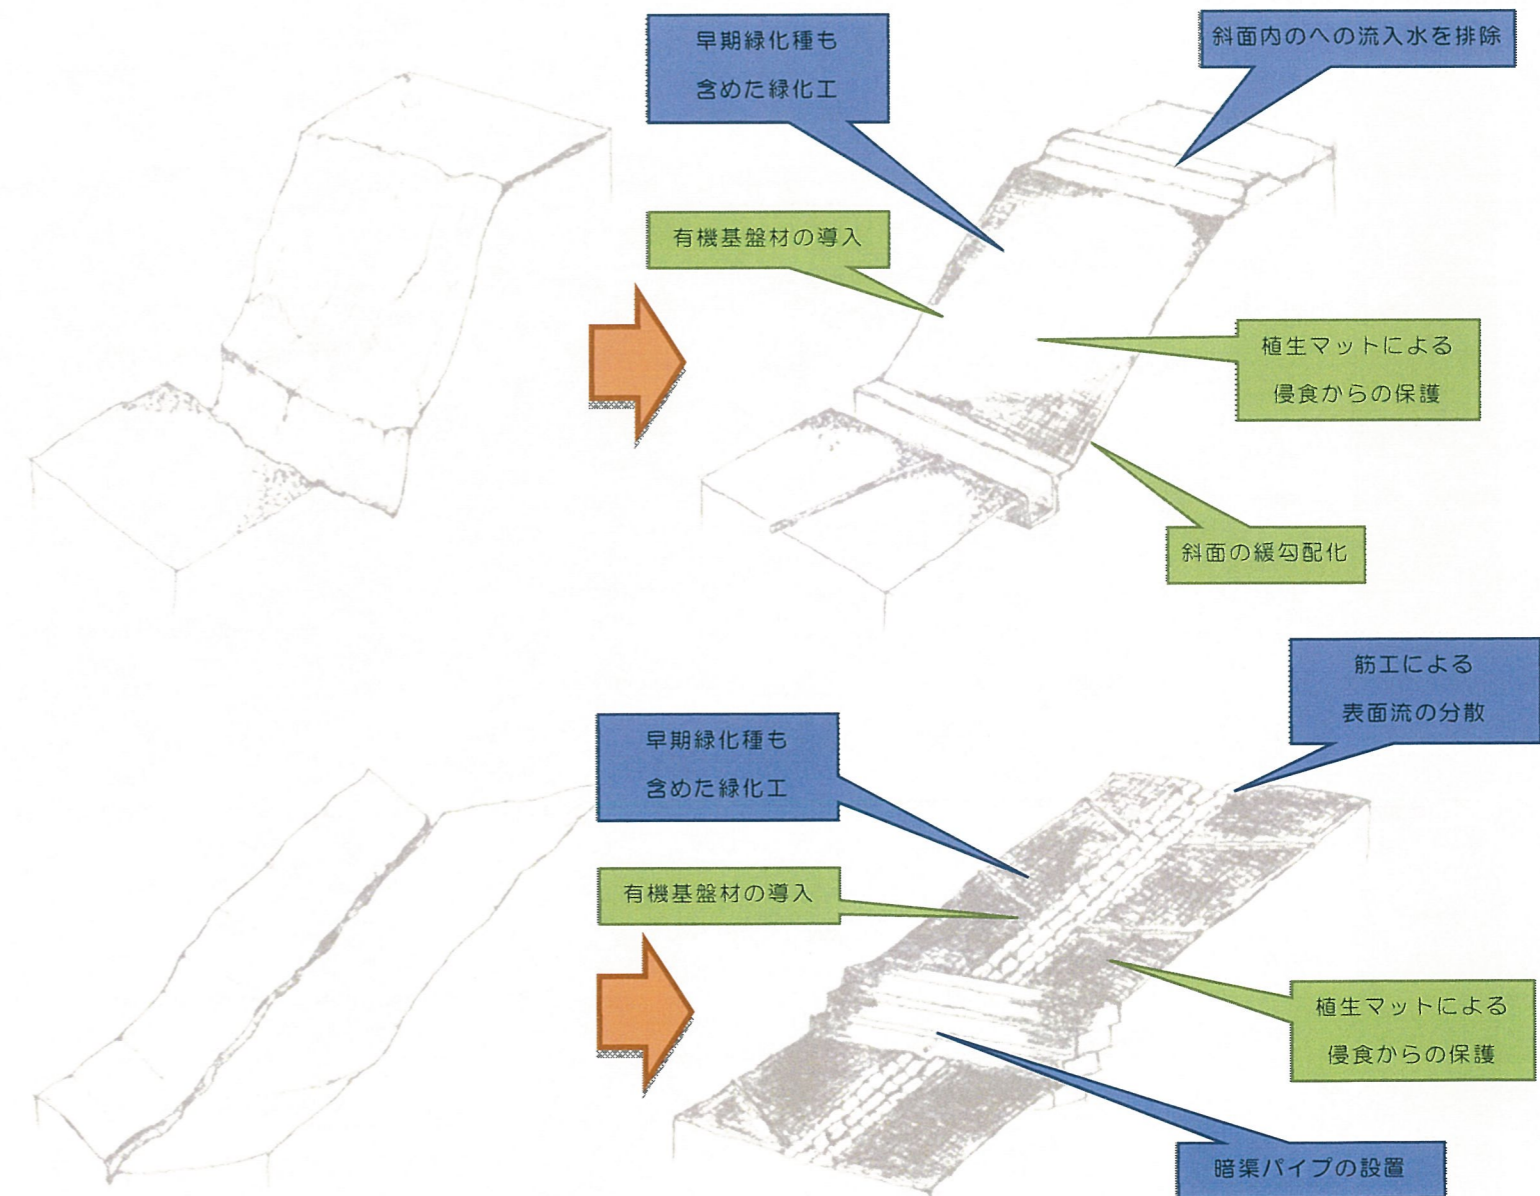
早期緑化種も
含めた緑化工

斜面内のへの流入水を排除

有機基盤材の導入

植生マットによる
侵食からの保護

斜面の緩勾配化

筋工による
表面流の分散

早期緑化種も
含めた緑化工

有機基盤材の導入

植生マットによる
侵食からの保護

暗渠パイプの設置